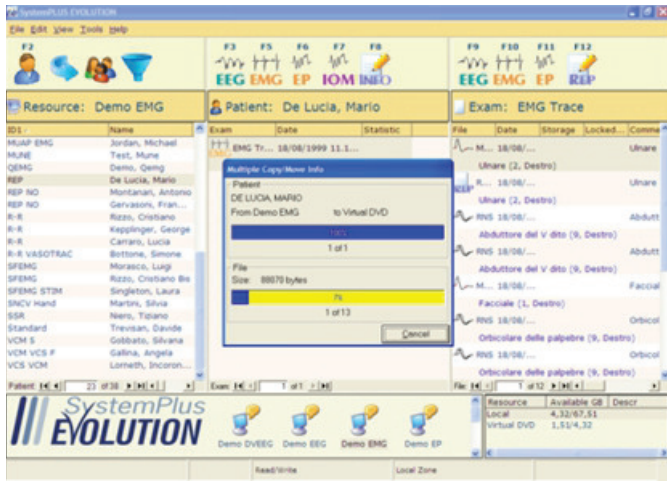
SystemPLUS EVOLUTION

File Edit View Tools Help

F2

F3 F5 F6 F7 F8

EEG EMG EP IOM INFO

F9 F10 F11 F12

EEG EMG EP REP

Resource: Demo EMG

Patient: De Lucia, Mario

Exam: EMG Trace

| ID1 | Name |
|---|---|
| MUAP EMG | Jordan, Michael |
| MUNE | Test, Mune |
| QEMG | Demo, Qemg |
| REP | De Lucia, Mario |
| REP NO | Montanari, Antonio |
| REP NO | Gervasoni, Fran... |
| R-R | Rizzo, Cristiano |
| R-R | Kepplinger, George |
| R-R | Carraro, Lucia |
| R-R VASOTRAC | Bottone, Simone |
| SFEMG | Morasco, Luigi |
| SFEMG | Rizzo, Cristiano Bis |
| SFEMG STIM | Singleton, Laura |
| SNCV Hand | Martini, Silvia |
| SSR | Niero, Tiziano |
| Standard | Trevisan, Davide |
| VCM S | Gobbato, Silvana |
| VCM VCS F | Gallina, Angela |
| VCS VCM | Lorneth, Incoron... |

Patient 23 of 38

| Exam | Date | Statistic |
|---|---|---|
| EMG Tr... | 18/08/1999 11.1... | |

Exam: 1 of 1

Multiple Copy/Move Info

Patient

DE LUCIA, MARIO

From Demo EMG to Virtual DVD

100%

1 of 1

File

Size: 88070 bytes

7%

1 of 13

Cancel

| File | Date | Storage | Locked... | Comme |
|---|---|---|---|---|
| M... | 18/08/... | | | Ulnare |
| Ulnare (2, Destro) | | | | |
| R... | 18/08/... | | | Ulnare |
| Ulnare (2, Destro) | | | | |
| RNS | 18/08/... | | | Abdutt |
| Abduttore del V dito (9, Destro) | | | | |
| RNS | 18/08/... | | | Abdutt |
| Abduttore del V dito (9, Destro) | | | | |
| M... | 18/08/... | | | Faccial |
| Facciale (1, Destro) | | | | |
| RNS | 18/08/... | | | Orbicol |
| Orbicolare delle palpebre (9, Destro) | | | | |
| RNS | 18/08/... | | | Orbicol |
| Orbicolare delle palpebre (9, Destro) | | | | |

File 1 of 12

SystemPlus EVOLUTION

Demo DVEEG Demo EEG Demo EMG Demo EP

| Resource | Available GB | Descr |
|---|---|---|
| Local | 4,32/67,51 | |
| Virtual DVD | 1,51/4,32 | |

Read/Write Local Zone